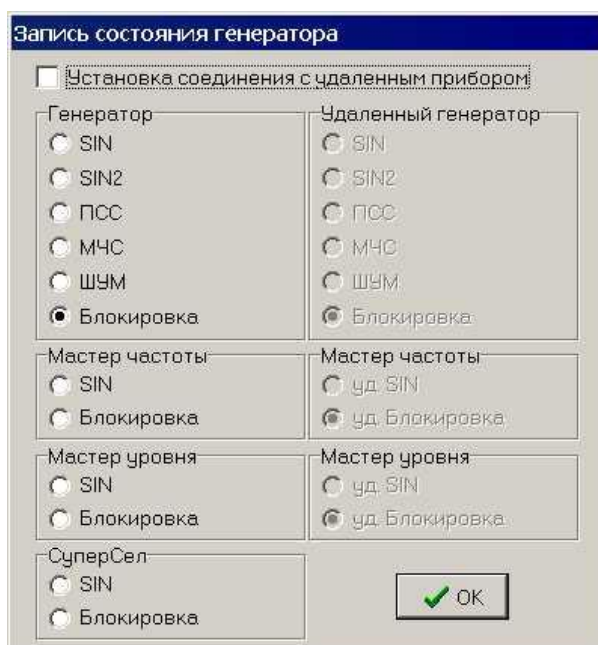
Запись состояния генератора

Установка соединения с удаленным прибором

Генератор
SIN
SIN2
ПСС
МЧС
ШУМ
Блокировка

Удаленный генератор
SIN
SIN2
ПСС
МЧС
ШУМ
Блокировка

Мастер частоты
SIN
Блокировка

Мастер частоты
уд. SIN
уд. Блокировка

Мастер уровня
SIN
Блокировка

Мастер уровня
уд. SIN
уд. Блокировка

СуперСел
SIN
Блокировка

OK